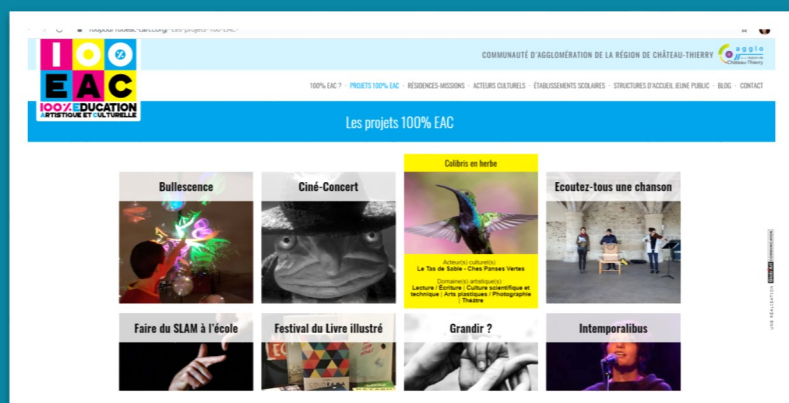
100pour100eac-carct.org/-Les-projets-100-EAC-

100 EAC
100% EDUCATION ARTISTIQUE ET CULTURELLE

COMMUNAUTÉ D'AGGLOMÉRATION DE LA RÉGION DE CHÂTEAU-THIERRY

agglo Château-Thierry

100% EAC ? · PROJETS 100% EAC · RÉSIDENCES-MISSIONS · ACTEURS CULTURELS · ÉTABLISSEMENTS SCOLAIRES · STRUCTURES D'ACCUEIL JEUNE PUBLIC · BLOG · CONTACT

Les projets 100% EAC

Bullescence

Ciné-Concert

Colibris en herbe

Acteur(s) culturel(s)
Le Tas de Sable - Ches Panses Vertes

Domaine(s) artistique(s)
Lecture / Écriture : Culture scientifique et technique : Arts plastiques / Photographie : Théâtre

Ecoutez-tous une chanson

Faire du SLAM à l'école

Festival du Livre illustré

Grandir ?

Intemporalibus

UNE RÉALISATION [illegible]